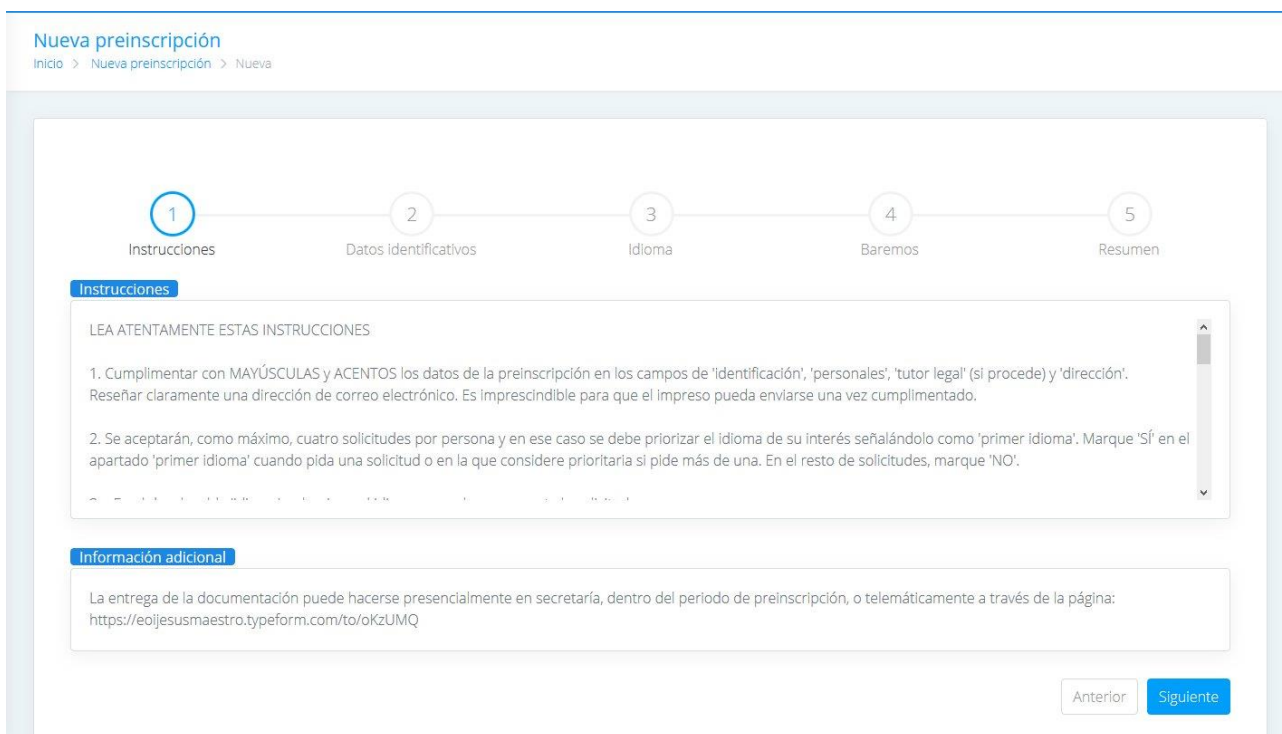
Nueva preinscripción
Inicio > Nueva preinscripción > Nueva

1
Instrucciones
2
Datos identificativos
3
Idioma
4
Baremos
5
Resumen

Instrucciones

LEA ATENTAMENTE ESTAS INSTRUCCIONES

1. Cumplimentar con MAYÚSCULAS y ACENTOS los datos de la preinscripción en los campos de 'identificación', 'personales', 'tutor legal' (si procede) y 'dirección'. Reseñar claramente una dirección de correo electrónico. Es imprescindible para que el impreso pueda enviarse una vez cumplimentado.

2. Se aceptarán, como máximo, cuatro solicitudes por persona y en ese caso se debe priorizar el idioma de su interés señalándolo como 'primer idioma'. Marque 'SÍ' en el apartado 'primer idioma' cuando pida una solicitud o en la que considere prioritaria si pide más de una. En el resto de solicitudes, marque 'NO'.

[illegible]

Información adicional

La entrega de la documentación puede hacerse presencialmente en secretaría, dentro del periodo de preinscripción, o telemáticamente a través de la página: https://eoijesusmaestro.typeform.com/to/oKzUMQ

Anterior
Siguiente